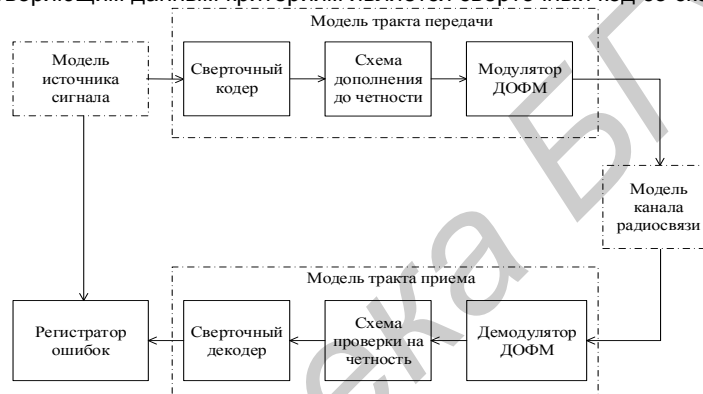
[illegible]

Модель тракта передачи

Модель источника сигнала

Сверточный кодер

Схема дополнения до четности

Модулятор ДОФМ

Модель канала радиосвязи

Модель тракта приема

Регистратор ошибок

Сверточный декодер

Схема проверки на четность

Демодулятор ДОФМ

ка БГ